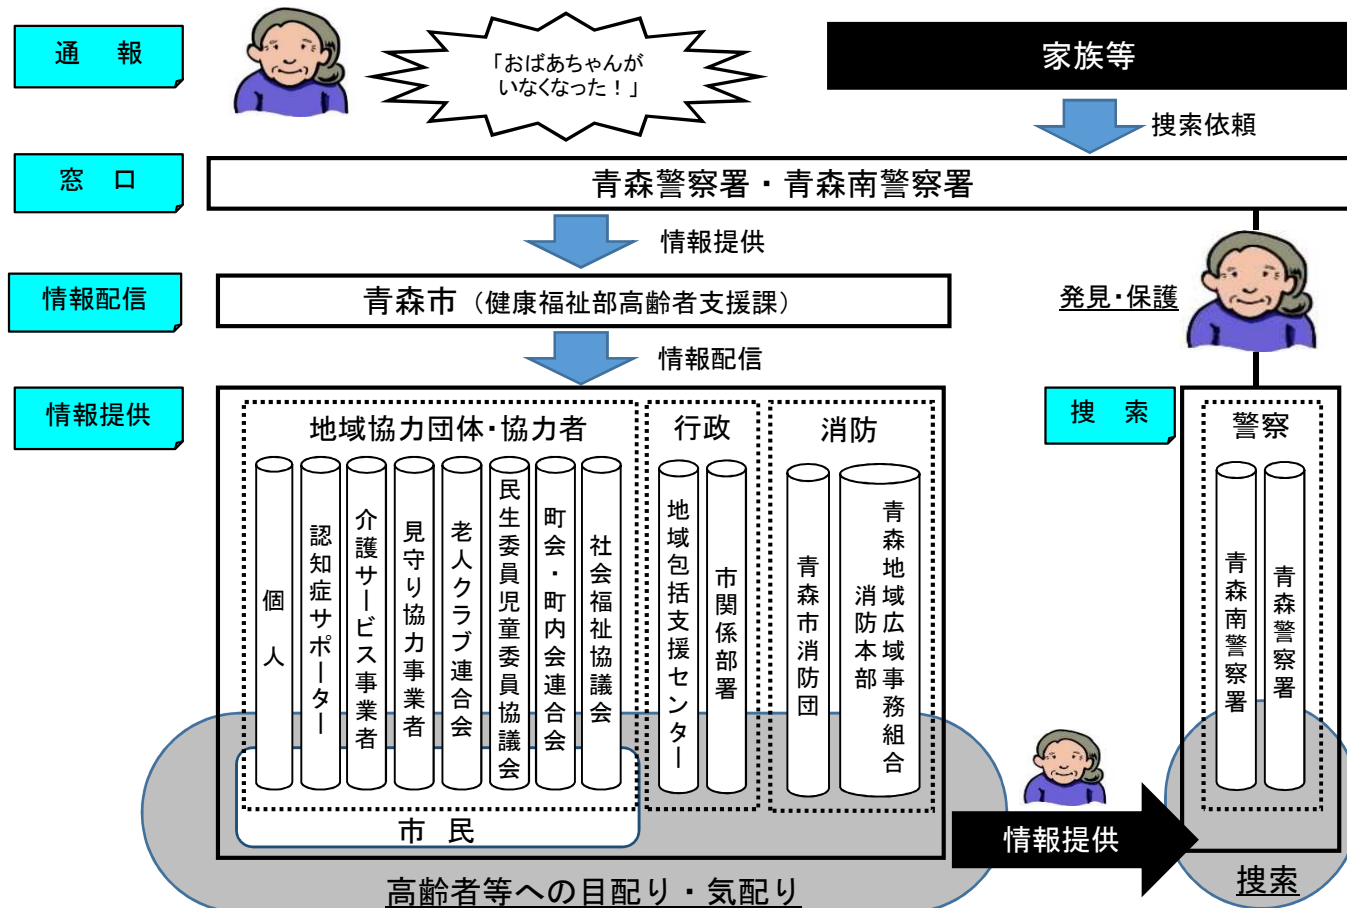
通　報

「おばあちゃんが
いなくなった！」

家族等

捜索依頼

窓　口

青森警察署・青森南警察署

情報提供

情報配信

青森市（健康福祉部高齢者支援課）

発見・保護

情報配信

情報提供

地域協力団体・協力者

個人

認知症サポーター

介護サービス事業者

見守り協力事業者

老人クラブ連合会

民生委員児童委員協議会

町会・町内会連合会

社会福祉協議会

行政

地域包括支援センター

市関係部署

消防

青森市消防団

青森地域広域事務組合消防本部

捜　索

警察

青森南警察署

青森警察署

市　民

情報提供

高齢者等への目配り・気配り

捜索